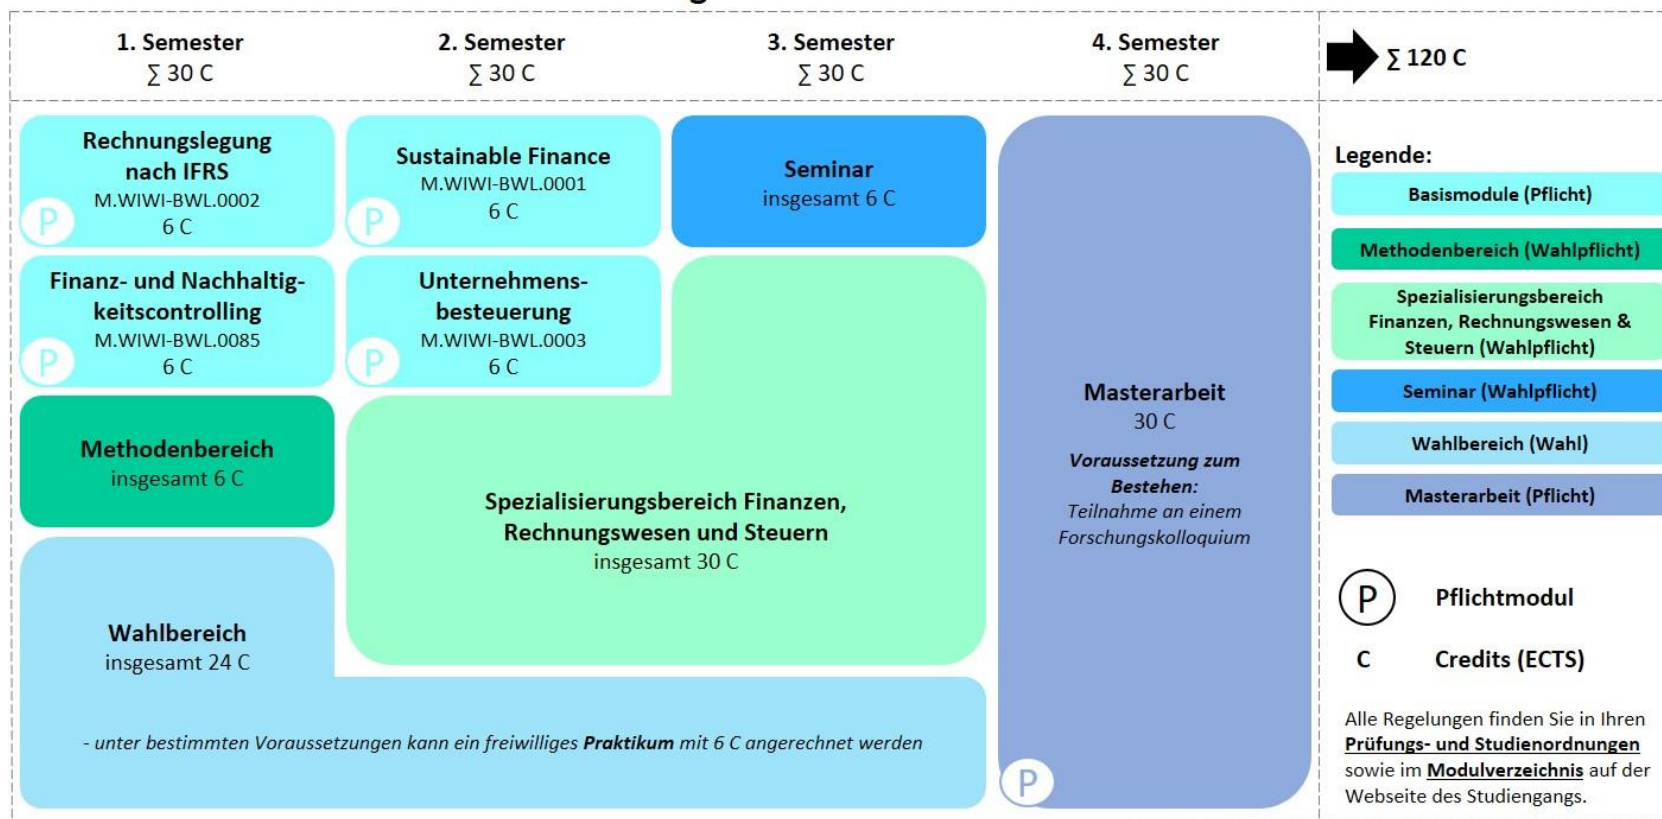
1. Semester
$\sum$ 30 C

2. Semester
$\sum$ 30 C

3. Semester
$\sum$ 30 C

4. Semester
$\sum$ 30 C

$\sum$ 120 C

Rechnungslegung nach IFRS
M.WIWI-BWL.0002
6 C
P

Sustainable Finance
M.WIWI-BWL.0001
6 C
P

Seminar
insgesamt 6 C

Finanz- und Nachhaltigkeitscontrolling
M.WIWI-BWL.0085
6 C
P

Unternehmensbesteuerung
M.WIWI-BWL.0003
6 C
P

Methodenbereich
insgesamt 6 C

Spezialisierungsbereich Finanzen, Rechnungswesen und Steuern
insgesamt 30 C

Wahlbereich
insgesamt 24 C

- unter bestimmten Voraussetzungen kann ein freiwilliges Praktikum mit 6 C angerechnet werden

Masterarbeit
30 C
Voraussetzung zum Bestehen:
Teilnahme an einem Forschungskolloquium
P

Legende:
Basismodule (Pflicht)
Methodenbereich (Wahlpflicht)
Spezialisierungsbereich Finanzen, Rechnungswesen & Steuern (Wahlpflicht)
Seminar (Wahlpflicht)
Wahlbereich (Wahl)
Masterarbeit (Pflicht)

P Pflichtmodul
C Credits (ECTS)

Alle Regelungen finden Sie in Ihren Prüfungs- und Studienordnungen sowie im Modulverzeichnis auf der Webseite des Studiengangs.